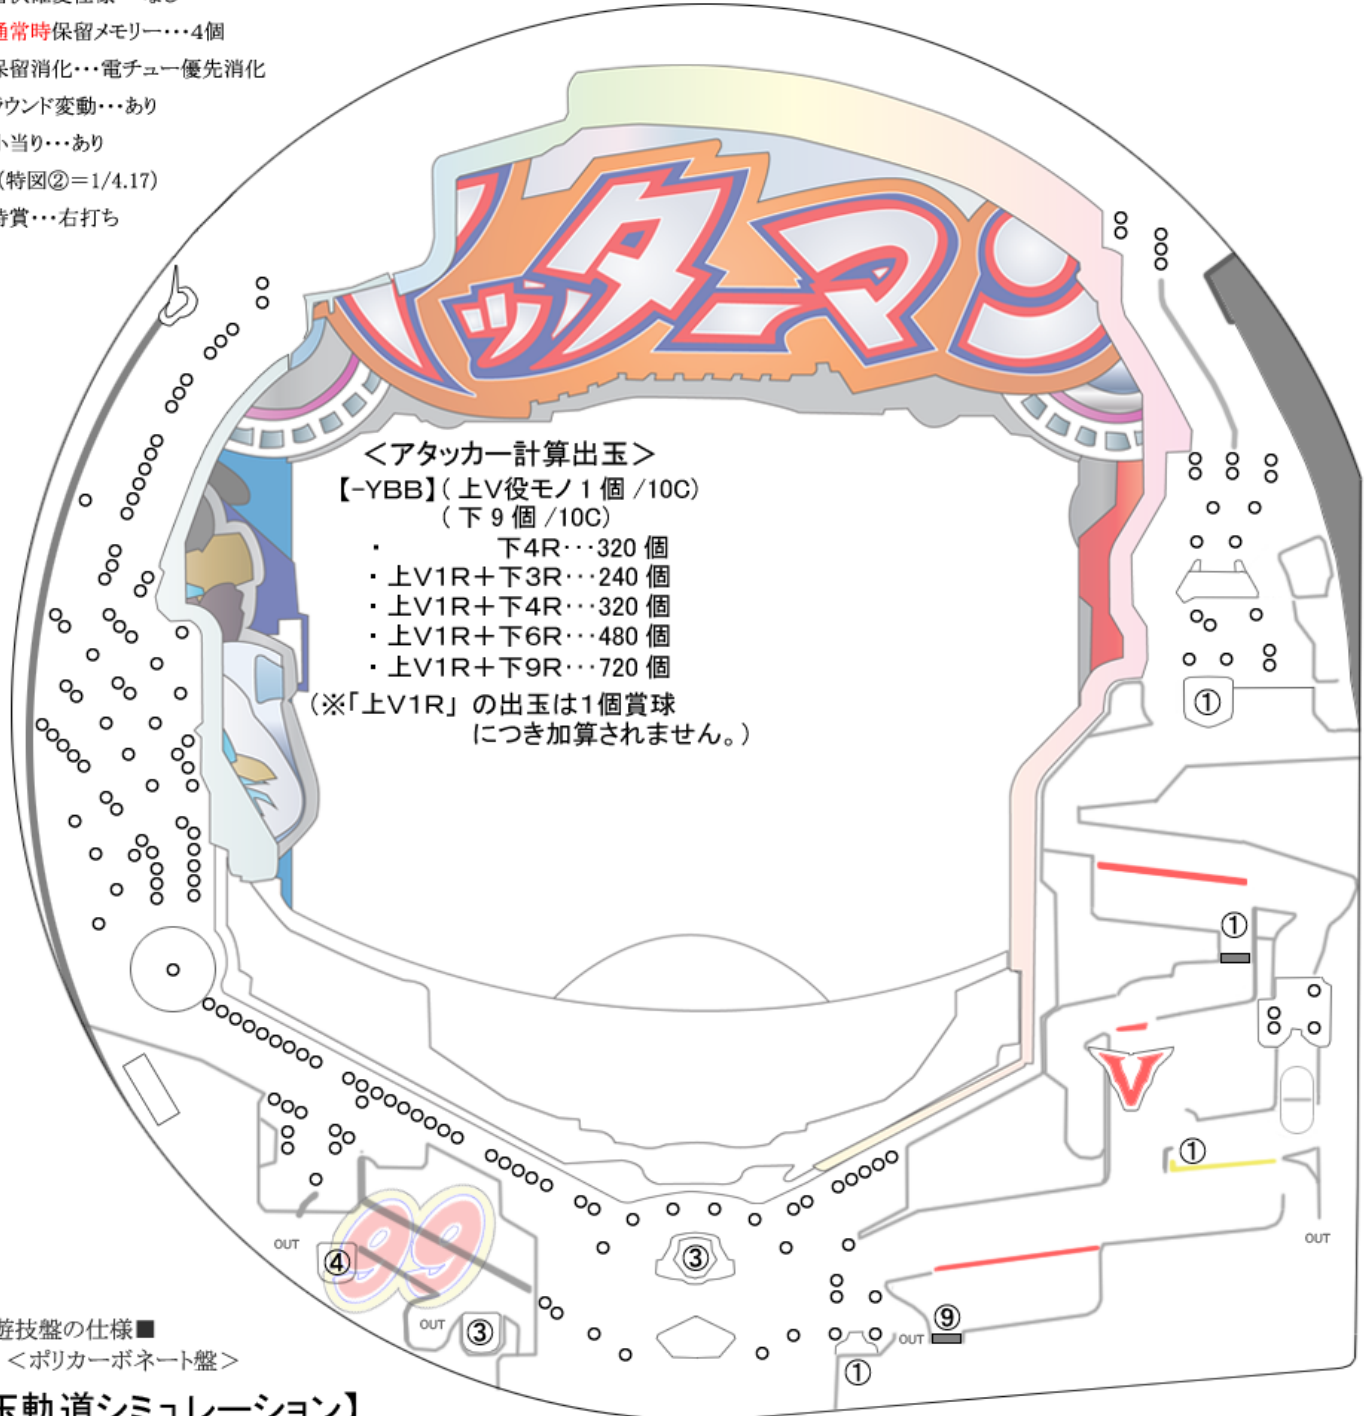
通常時保留メモリー・・・4個
保留消化・・・電チュー優先消化
ラウンド変動・・・あり
小当り・・・あり
(特図②=1/4.17)
特賞・・・右打ち

ッターマン

＜アタッカー計算出玉＞
【-YBB】(上V役モノ1個/10C)
(下9個/10C)
・ 下4R・・・320個
・上V1R+下3R・・・240個
・上V1R+下4R・・・320個
・上V1R+下6R・・・480個
・上V1R+下9R・・・720個
(※「上V1R」の出玉は1個賞球につき加算されません。)

①
①
V
①
OUT
④
OUT
③
③
⑨
OUT
①
99

遊技盤の仕様■
＜ポリカーボネート盤＞
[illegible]